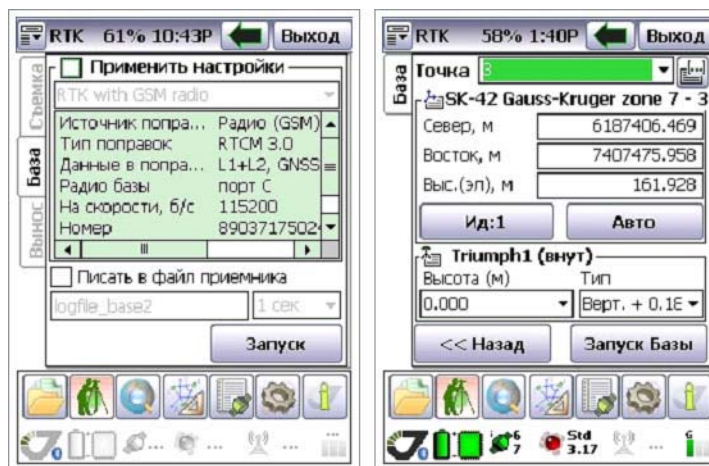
RTK 61% 10:43P Выход

Съемка

База

Вынос

Применить настройки

RTK with GSM radio

| Источник попра... | Радио (GSM) |
|---|---|
| Тип поправок | RTCM 3.0 |
| Данные в попра... | L1+L2, GNSS |
| Радио базы | порт C |
| На скорости, б/с | 115200 |
| Номер | 890371750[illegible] |

Писать в файл приемника

logfile_base2

1 сек

Запуск

RTK 58% 1:40P Выход

База

Точка 3

SK-42 Gauss-Kruger zone 7 - 3

Север, м 6187406.469

Восток, м 7407475.958

Выс.(эл), м 161.928

Ид:1

Авто

Triumph1 (внут)

Высота (м)

Тип

0.000

Верт. + 0.1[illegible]

<< Назад

Запуск Базы

6 7

Std 3.17